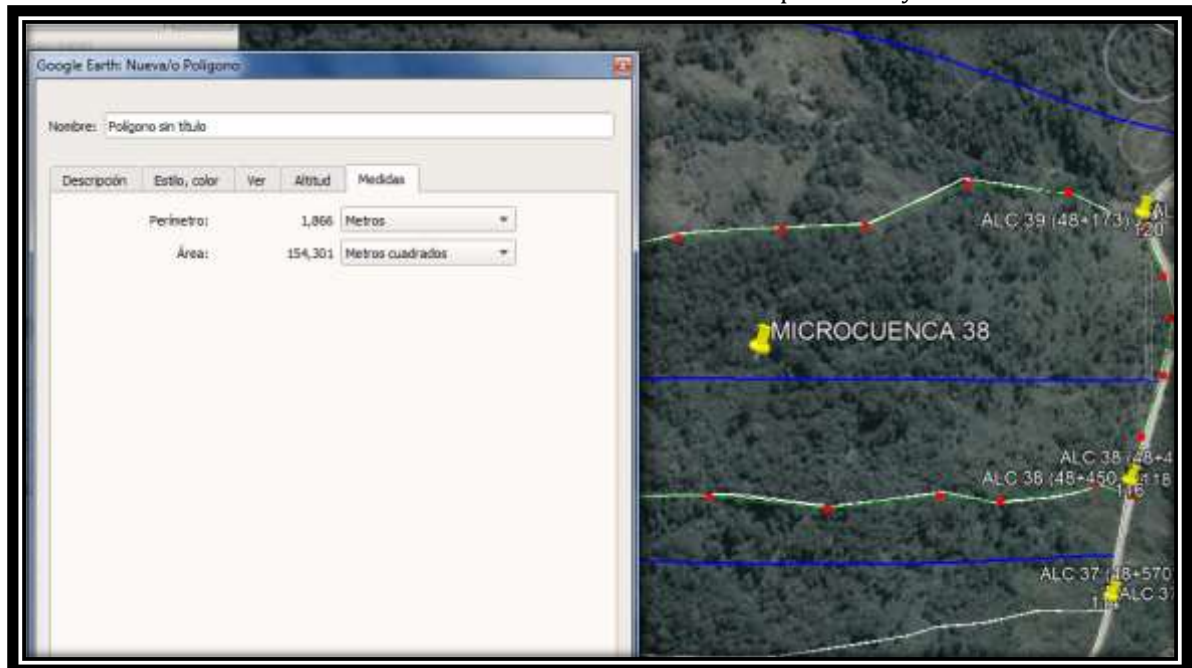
Google Earth: Nueva/o Polígono

Nombre: Polígono sin título

Descripción | Estilo, color | Ver | Altitud | Medidas

Perímetro: 1,866 Metros

Área: 154,301 Metros cuadrados

ALC 39 (48+173) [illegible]
120

MICROCUENCA 38

ALC 38 (48+4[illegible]
ALC 38 (48+450) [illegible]18
116

ALC 37 (48+570)
ALC 37
11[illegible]